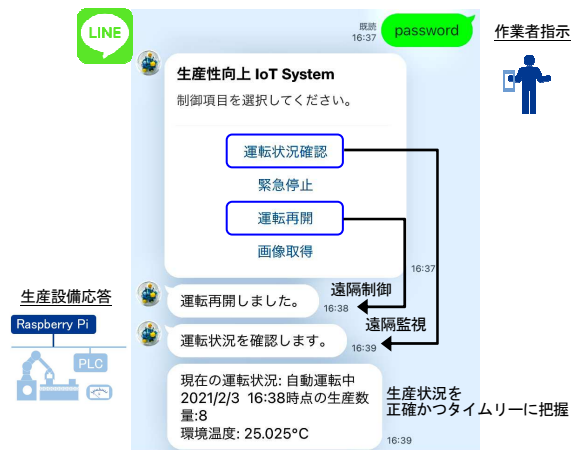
LINE

既読
16:37
password

作業者指示

生産性向上 IoT System
制御項目を選択してください。

運転状況確認
緊急停止
運転再開
画像取得

16:37

遠隔制御

運転再開しました。
16:38

遠隔監視

運転状況を確認します。
16:39

生産設備応答
Raspberry Pi
PLC

現在の運転状況: 自動運転中
2021/2/3 16:38時点の生産数量:8
環境温度: 25.025°C
16:39

生産状況を
正確かつタイムリーに把握